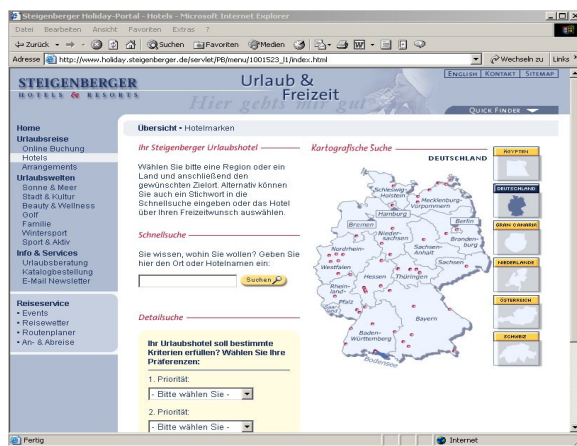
Steigenberger Holiday-Portal - Hotels - Microsoft Internet Explorer

Datei Bearbeiten Ansicht Favoriten Extras ?

Zurück Suchen Favoriten Medien

Adresse http://www.holiday.steigenberger.de/servlet/PB/menu/1001523_l1/index.html Wechseln zu Links

STEIGENBERGER HOTELS & RESORTS

Urlaub & Freizeit

Hier gehts mir gut

ENGLISH KONTAKT SITEMAP

QUICK FINDER

Home
Urlaubsreise
Online Buchung
Hotels
Arrangements
Urlaubswelten
Sonne & Meer
Stadt & Kultur
Beauty & Wellness
Golf
Familie
Wintersport
Sport & Aktiv
Info & Services
Urlaubsberatung
Katalogbestellung
E-Mail Newsletter

Reiseservice
• Events
• Reisewetter
• Routenplaner
• An- & Abreise

Übersicht • Hotelmarken

Ihr Steigenberger Urlaubshotel

Wählen Sie bitte eine Region oder ein Land und anschließend den gewünschten Zielort. Alternativ können Sie auch ein Stichwort in die Schnellsuche eingeben oder das Hotel über Ihren Freizeitwunsch auswählen.

Schnellsuche

Sie wissen, wohin Sie wollen? Geben Sie hier den Ort oder Hotelnamen ein:

Suchen

Detailsuche

Ihr Urlaubshotel soll bestimmte Kriterien erfüllen? Wählen Sie Ihre Präferenzen:

1. Priorität:
- Bitte wählen Sie -

2. Priorität:
- Bitte wählen Sie -

Kartografische Suche

DEUTSCHLAND

Schleswig-Holstein
Mecklenburg-Vorpommern
Hamburg
Bremen
Berlin
Niedersachsen
Brandenburg
Sachsen-Anhalt
Nordrhein-Westfalen
Sachsen
Hessen
Thüringen
Rheinland-Pfalz
Saar
Bayern
Baden-Württemberg
Bodensee

ÄGYPTEN
DEUTSCHLAND
GROSSBRITANNIEN
NIEDERLANDE
ÖSTERREICH
SCHWEIZ

Fertig
Internet